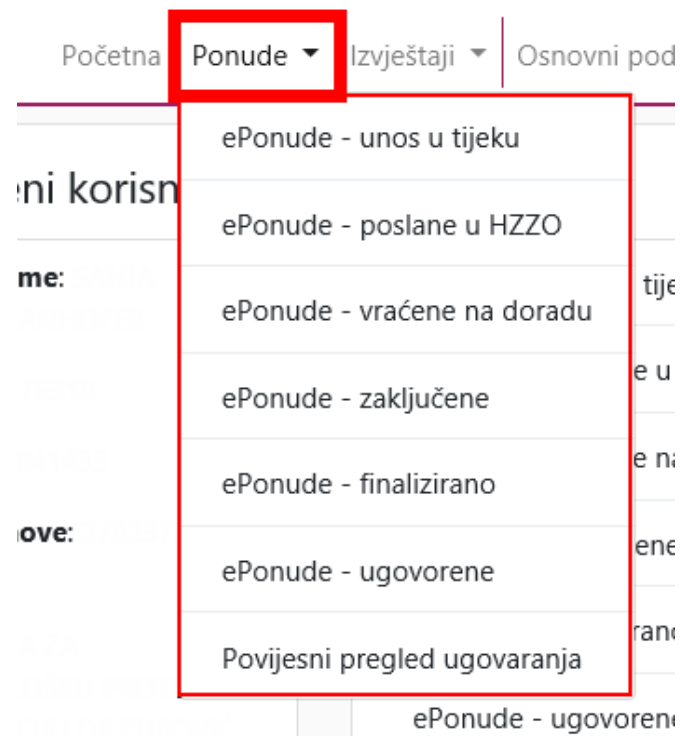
Početna Ponude Izvještaji Osnovni pod

ePonude - unos u tijeku

ePonude - poslane u HZZO

ePonude - vraćene na doradu

ePonude - zaključene

ePonude - finalizirano

ePonude - ugovorene

Povijesni pregled ugovaranja

eni korisn

me:

ove:

tije

e u

e na

ene

rano

ePonude - ugovorene